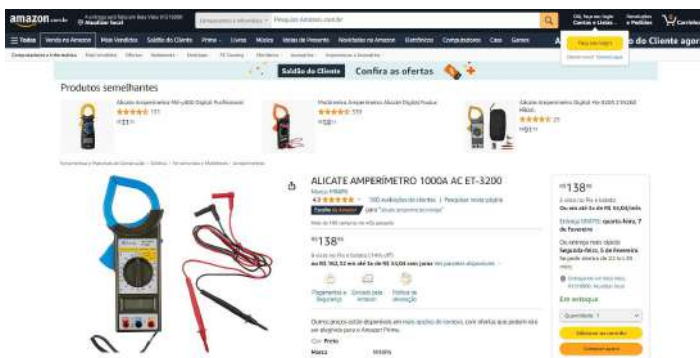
amazon.com.br
Atualizar local
Computadores e Informática
Pesquise Amazon.com.br
Olá, faça seu login
Contas e Listas
Devoluções e Pedidos
Carrinho
Todos
Venda na Amazon
Mais Vendidos
Saldão do Cliente
Prime
Livros
Música
Ideias de Presente
Novidades na Amazon
Eletrônicos
Computadores
Casa
Games
Faça seu login
Saldão do Cliente ager
Saldão do Cliente
Confira as ofertas
Produtos semelhantes
ALICATE AMPERÍMETRO 1000A AC ET-3200
R$138
Em estoque
Quantidade: 1
Adicionar ao carrinho
Comprar agora